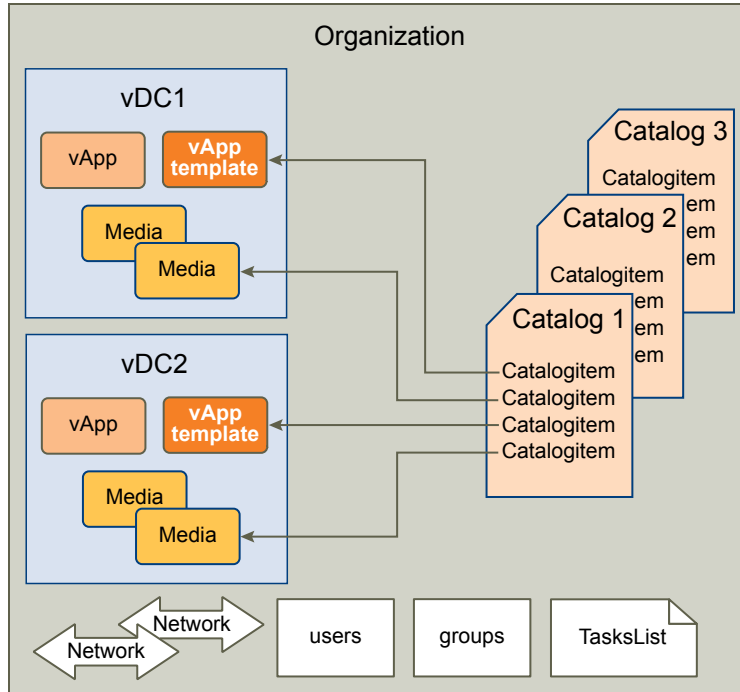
Organization

vDC1

vApp

vApp template

Media

Media

vDC2

vApp

vApp template

Media

Media

Catalog 3

Catalogitem

em

em

em

Catalog 2

Catalogitem

em

em

em

Catalog 1

Catalogitem

Catalogitem

Catalogitem

Catalogitem

Network

Network

users

groups

TasksList